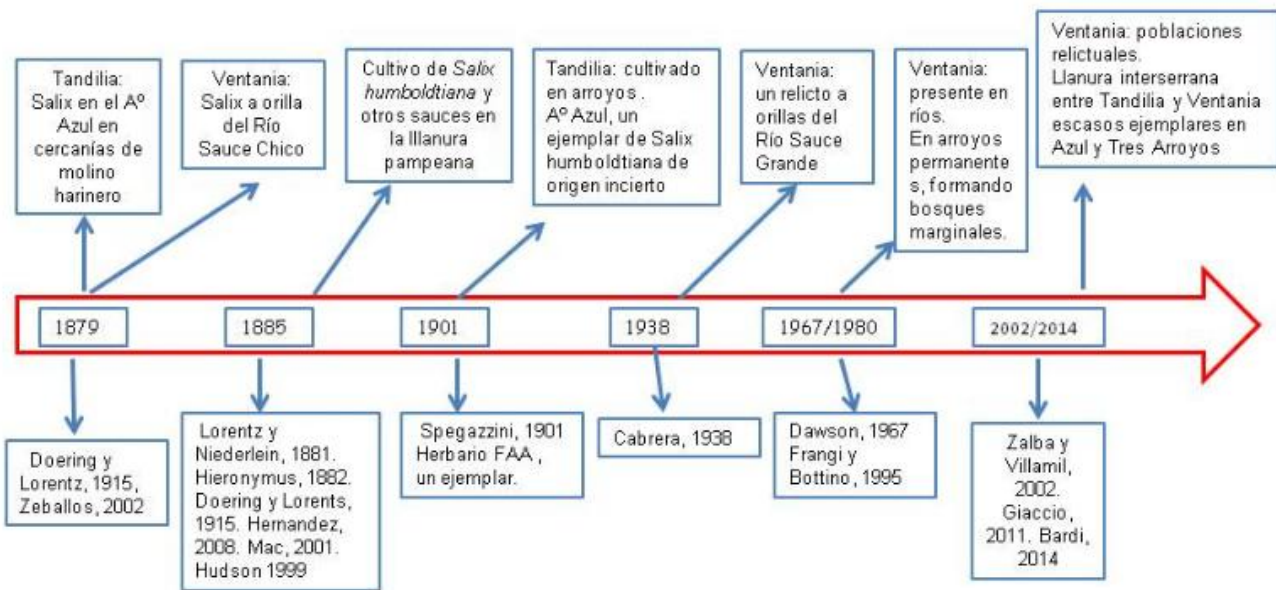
Tandilia: Salix en el Aº Azul en cercanías de molino harinero

Ventania: Salix a orilla del Río Sauce Chico

Cultivo de *Salix humboldtiana* y otros sauces en la llanura pampeana

Tandilia: cultivado en arroyos . Aº Azul, un ejemplar de Salix humboldtiana de origen incierto

Ventania: un relicto a orillas del Río Sauce Grande

Ventania: presente en ríos. En arroyos permanentes, formando bosques marginales.

Ventania: poblaciones relictuales. Llanura interserrana entre Tandilia y Ventania escasos ejemplares en Azul y Tres Arroyos

1879

1885

1901

1938

1967/1980

2002/2014

Doering y Lorentz, 1915, Zeballos, 2002

Lorentz y Niederlein, 1881. Hieronymus, 1882. Doering y Lorents, 1915. Hernandez, 2008. Mac, 2001. Hudson 1999

Spegazzini, 1901 Herbario FAA , un ejemplar.

Cabrera, 1938

Dawson, 1967 Frangi y Bottino , 1995

Zalba y Villamil, 2002. Giaccio, 2011. Bardi, 2014